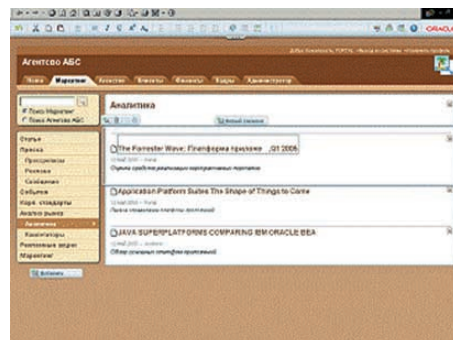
ORACLE

Агентсво АБС

Новое Маркетинг Агентство Клиенты Финансы Кадры Администратор

Поиск Маркетинг
Поиск Агентство АБС

Статьи
Пресса
Пресс-релизы
Рекламы
Сообщения
События
Корп. стандарты
Анализ рынка
Аналитика
Конкуренты
Рекламные акции
Маркетинг

Аналитика

The Forrester Wave: Платформа приложе... Q1 2006
Оценка средств реализации корпоративных порталов

Application Platform Suites The Shape of Things to Come
Пакеты построения платформ приложений

JAVA SUPERPLATFORMS COMPARING IBM ORACLE BEA
Обзор основных платформ приложений